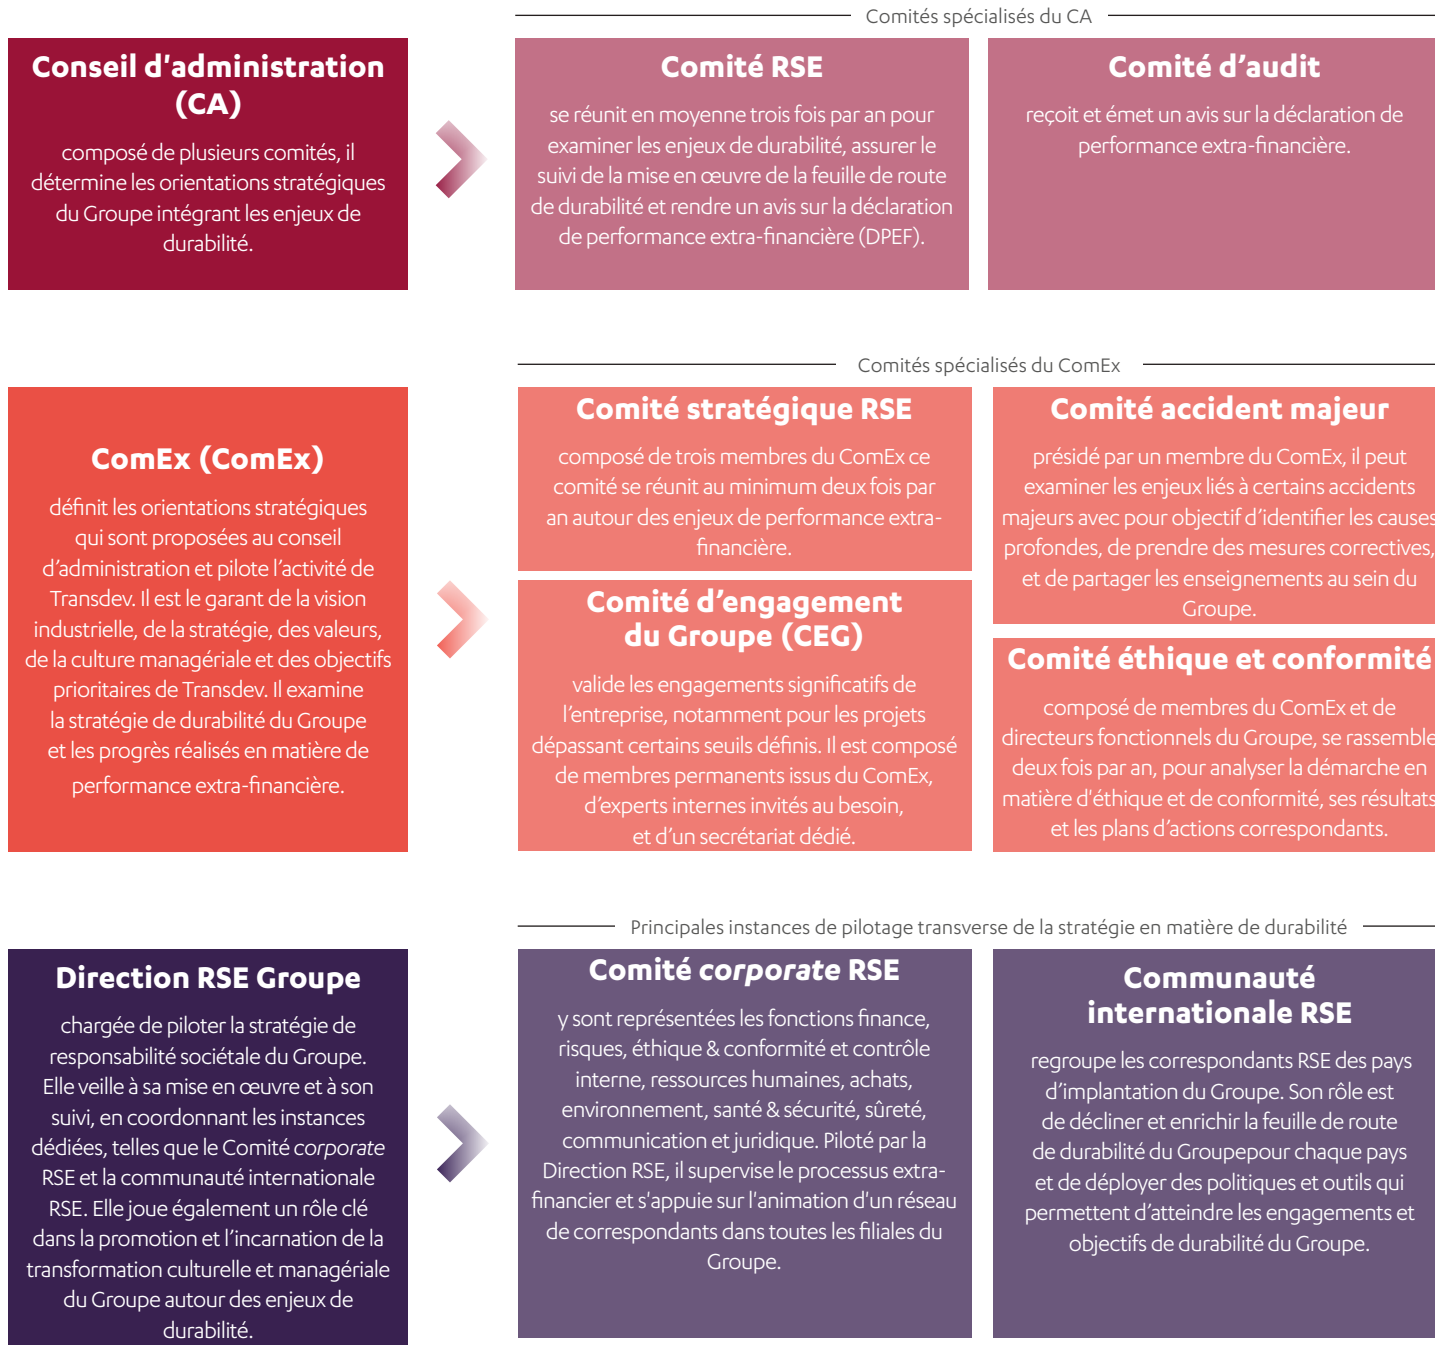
Comités spécialisés du CA

Conseil d'administration (CA)

composé de plusieurs comités, il détermine les orientations stratégiques du Groupe intégrant les enjeux de durabilité.

Comité RSE

se réunit en moyenne trois fois par an pour examiner les enjeux de durabilité, assurer le suivi de la mise en œuvre de la feuille de route de durabilité et rendre un avis sur la déclaration de performance extra-financière (DPEF).

Comité d'audit

reçoit et émet un avis sur la déclaration de performance extra-financière.

Comités spécialisés du ComEx

ComEx (ComEx)

définit les orientations stratégiques qui sont proposées au conseil d'administration et pilote l'activité de Transdev. Il est le garant de la vision industrielle, de la stratégie, des valeurs, de la culture managériale et des objectifs prioritaires de Transdev. Il examine la stratégie de durabilité du Groupe et les progrès réalisés en matière de performance extra-financière.

Comité stratégique RSE

composé de trois membres du ComEx ce comité se réunit au minimum deux fois par an autour des enjeux de performance extra-financière.

Comité d'engagement du Groupe (CEG)

valide les engagements significatifs de l'entreprise, notamment pour les projets dépassant certains seuils définis. Il est composé de membres permanents issus du ComEx, d'experts internes invités au besoin, et d'un secrétariat dédié.

Comité accident majeur

présidé par un membre du ComEx, il peut examiner les enjeux liés à certains accidents majeurs avec pour objectif d'identifier les causes profondes, de prendre des mesures correctives, et de partager les enseignements au sein du Groupe.

Comité éthique et conformité

composé de membres du ComEx et de directeurs fonctionnels du Groupe, se rassemble deux fois par an, pour analyser la démarche en matière d'éthique et de conformité, ses résultats et les plans d'actions correspondants.

Principales instances de pilotage transverse de la stratégie en matière de durabilité

Direction RSE Groupe

chargée de piloter la stratégie de responsabilité sociétale du Groupe. Elle veille à sa mise en œuvre et à son suivi, en coordonnant les instances dédiées, telles que le Comité *corporate* RSE et la communauté internationale RSE. Elle joue également un rôle clé dans la promotion et l'incarnation de la transformation culturelle et managériale du Groupe autour des enjeux de durabilité.

Comité *corporate* RSE

y sont représentées les fonctions finance, risques, éthique & conformité et contrôle interne, ressources humaines, achats, environnement, santé & sécurité, sûreté, communication et juridique. Piloté par la Direction RSE, il supervise le processus extra-financier et s'appuie sur l'animation d'un réseau de correspondants dans toutes les filiales du Groupe.

Communauté internationale RSE

regroupe les correspondants RSE des pays d'implantation du Groupe. Son rôle est de décliner et enrichir la feuille de route de durabilité du Groupepour chaque pays et de déployer des politiques et outils qui permettent d'atteindre les engagements et objectifs de durabilité du Groupe.